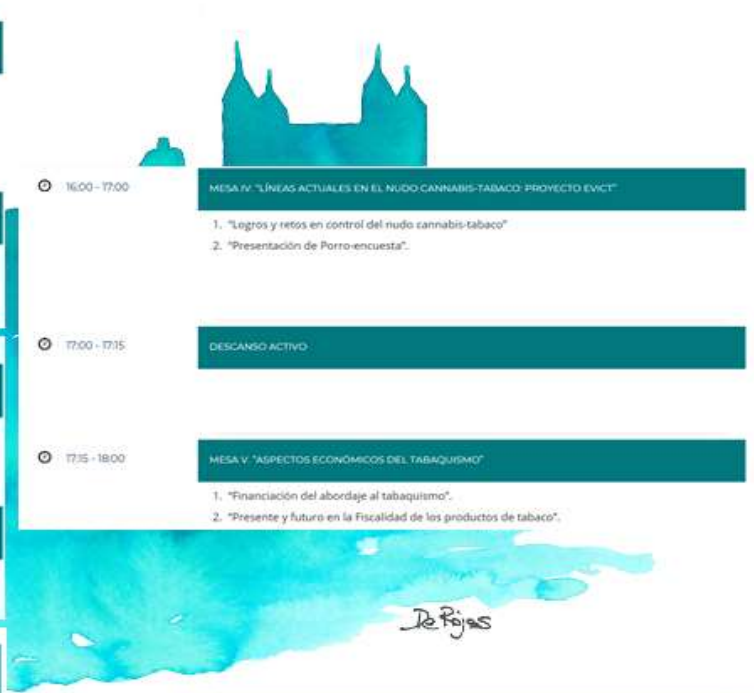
16:00 - 17:00

MESA IV: "LÍNEAS ACTUALES EN EL NUDO CANNABIS-TABACO: PROYECTO EVICT"

1. "Logros y retos en control del nudo cannabis-tabaco"
2. "Presentación de Porro-encuesta".

17:00 - 17:15

DESCANSO ACTIVO

17:15 - 18:00

MESA V: "ASPECTOS ECONÓMICOS DEL TABAQUISMO"

1. "Financiación del abordaje al tabaquismo".
2. "Presente y futuro en la Fiscalidad de los productos de tabaco".

De Rojas